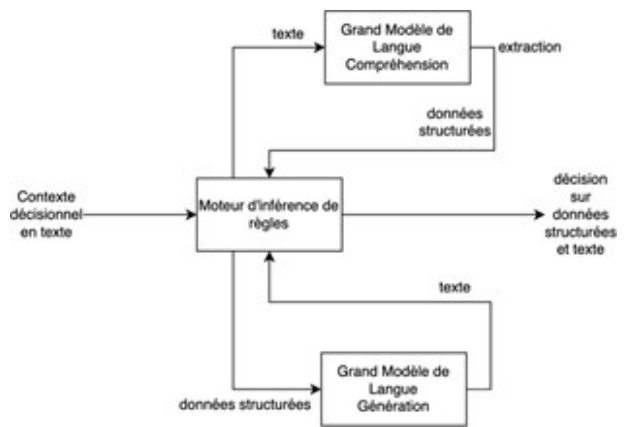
texte

Grand Modèle de Langue Compréhension

extraction

données structurées

Contexte décisionnel en texte

Moteur d'inférence de règles

décision sur données structurées et texte

texte

données structurées

Grand Modèle de Langue Génération